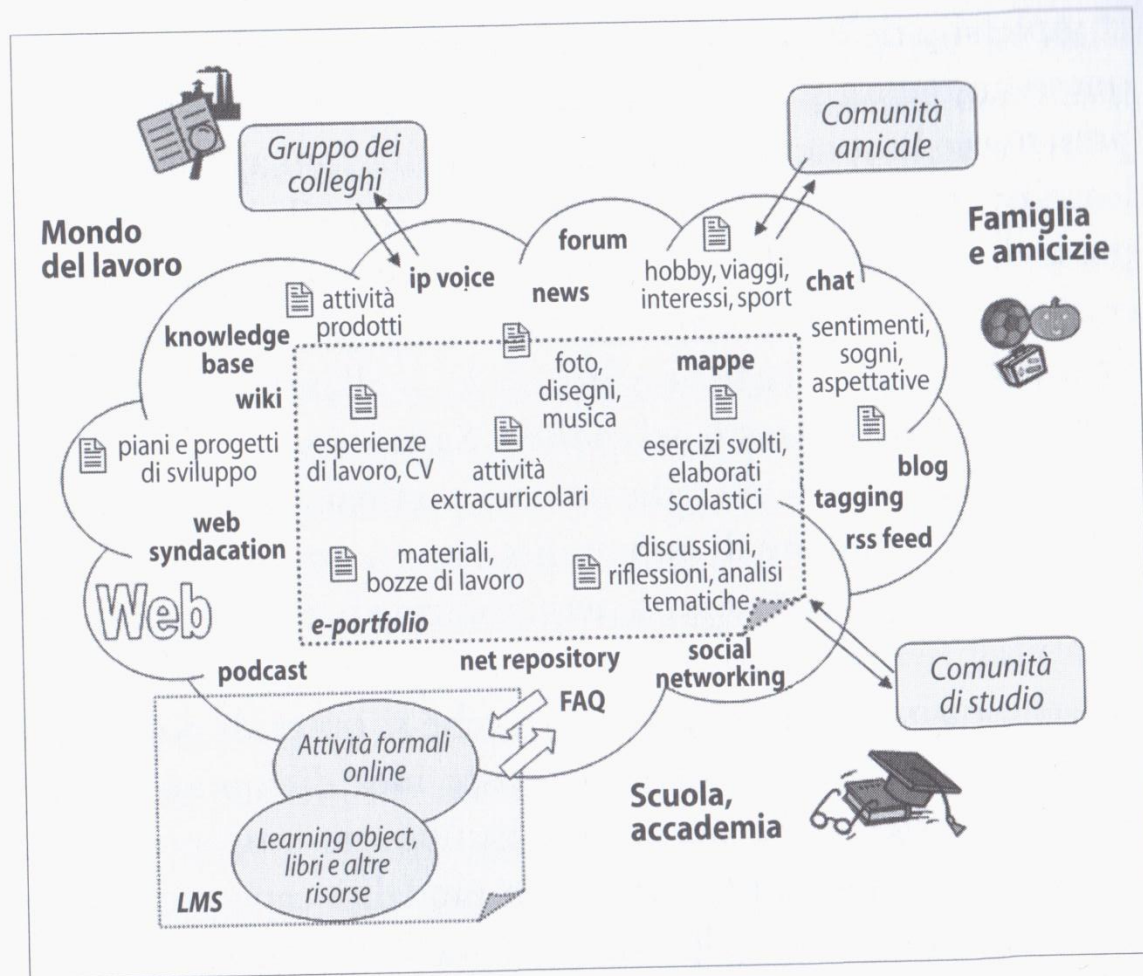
Gruppo dei colleghi

Comunità amicale

Mondo del lavoro

Famiglia e amicizie

forum

ip voice

news

hobby, viaggi, interessi, sport

chat

attività prodotti

knowledge base

sentimenti, sogni, aspettative

foto, disegni, musica

mappe

wiki

piani e progetti di sviluppo

esperienze di lavoro, CV

attività extracurricolari

esercizi svolti, elaborati scolastici

blog

tagging

web syndacation

rss feed

materiali, bozze di lavoro

discussioni, riflessioni, analisi tematiche

Web

e-portfolio

podcast

net repository

social networking

Comunità di studio

FAQ

Attività formali online

Learning object, libri e altre risorse

LMS

Scuola, accademia